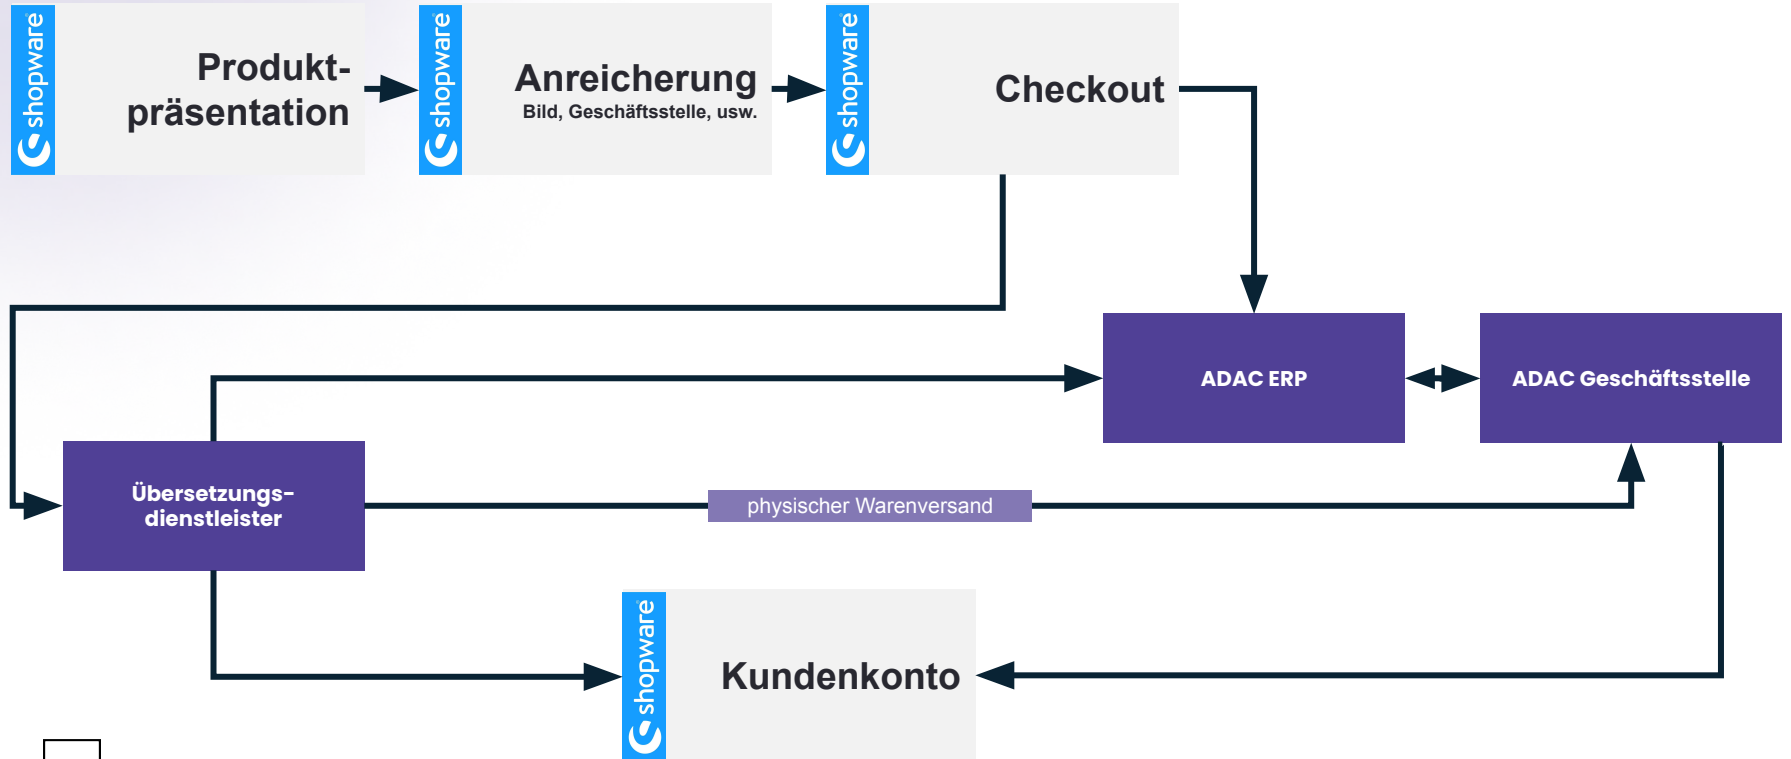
shopware
Produktpräsentation

shopware
Anreicherung
Bild, Geschäftsstelle, usw.

shopware
Checkout

ADAC ERP

ADAC Geschäftsstelle

Übersetzungsdienstleister

physischer Warenversand

shopware
Kundenkonto